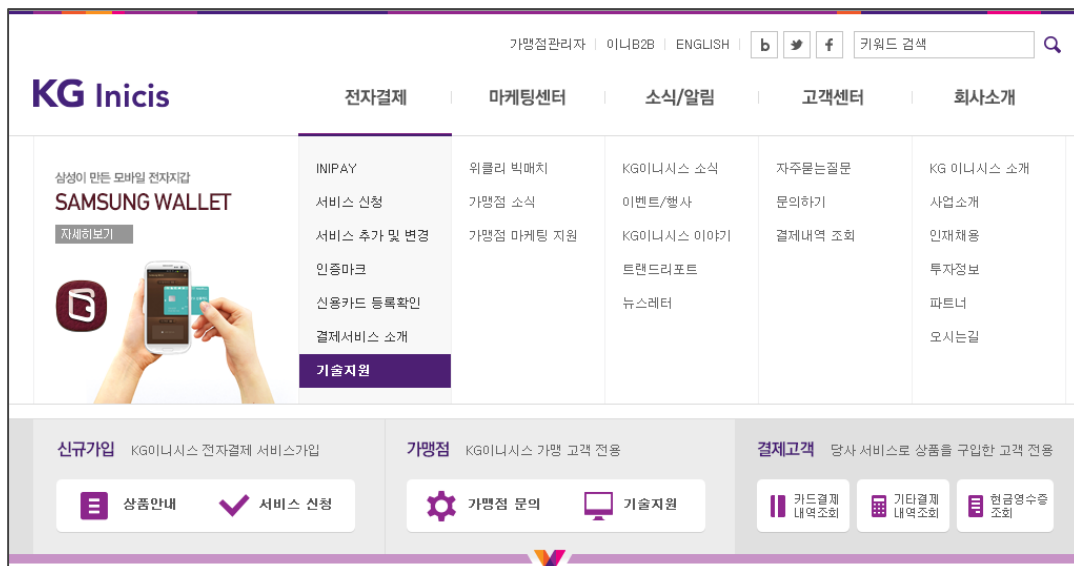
가맹점관리자 | 이니B2B | ENGLISH | b | f | 키워드 검색

KG Inicis

전자결제 | 마케팅센터 | 소식/알림 | 고객센터 | 회사소개

삼성이 만든 모바일 전자지갑
SAMSUNG WALLET
자세히보기

INIPAY
서비스 신청
서비스 추가 및 변경
인증마크
신용카드 등록확인
결제서비스 소개
기술지원

위클리 빅매치
가맹점 소식
가맹점 마케팅 지원

KG이니시스 소식
이벤트/행사
KG이니시스 이야기
트랜드리포트
뉴스레터

자주묻는질문
문의하기
결제내역 조회

KG 이니시스 소개
사업소개
인재채용
투자정보
파트너
오시는길

신규가입 KG이니시스 전자결제 서비스가입
상품안내
서비스 신청

가맹점 KG이니시스 가맹 고객 전용
가맹점 문의
기술지원

결제고객 당사 서비스로 상품을 구입한 고객 전용
카드결제 내역조회
기타결제 내역조회
현금영수증 조회